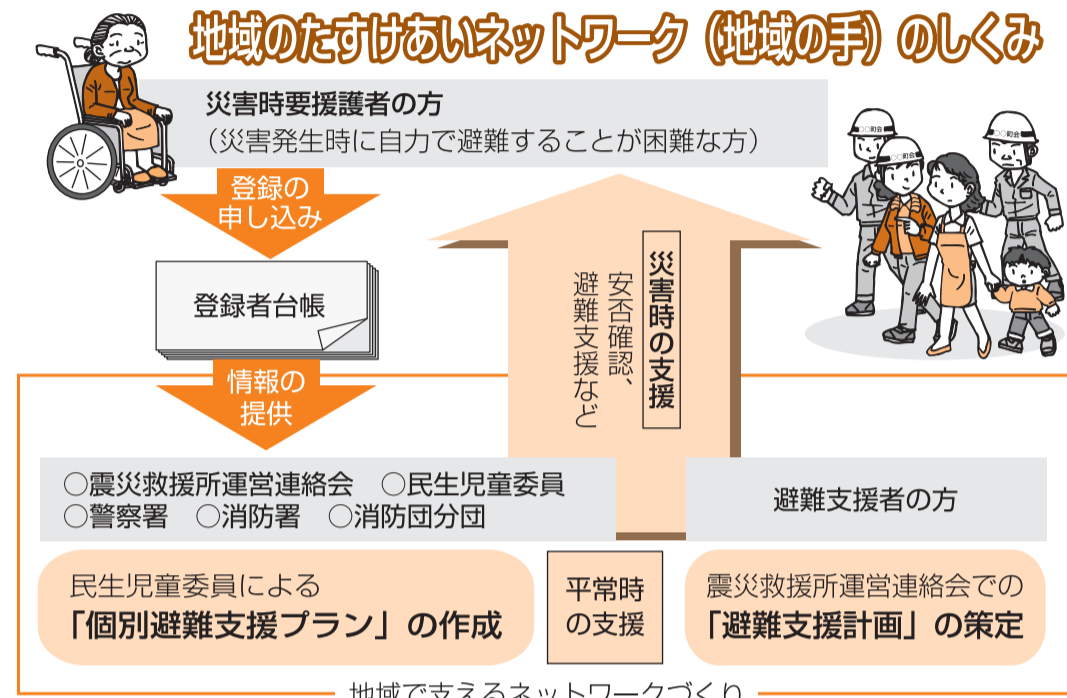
地域のたすけあいネットワーク（地域の手）のしくみ

災害時要援護者の方
（災害発生時に自力で避難することが困難な方）

登録の申し込み

登録者台帳

情報の提供

災害時の支援

安否確認、避難支援など

○震災救援所運営連絡会　○民生児童委員
○警察署　○消防署　○消防団分団

避難支援者の方

民生児童委員による
「個別避難支援プラン」の作成

平常時の支援

震災救援所運営連絡会での
「避難支援計画」の策定

地域で支えるネットワークづくり